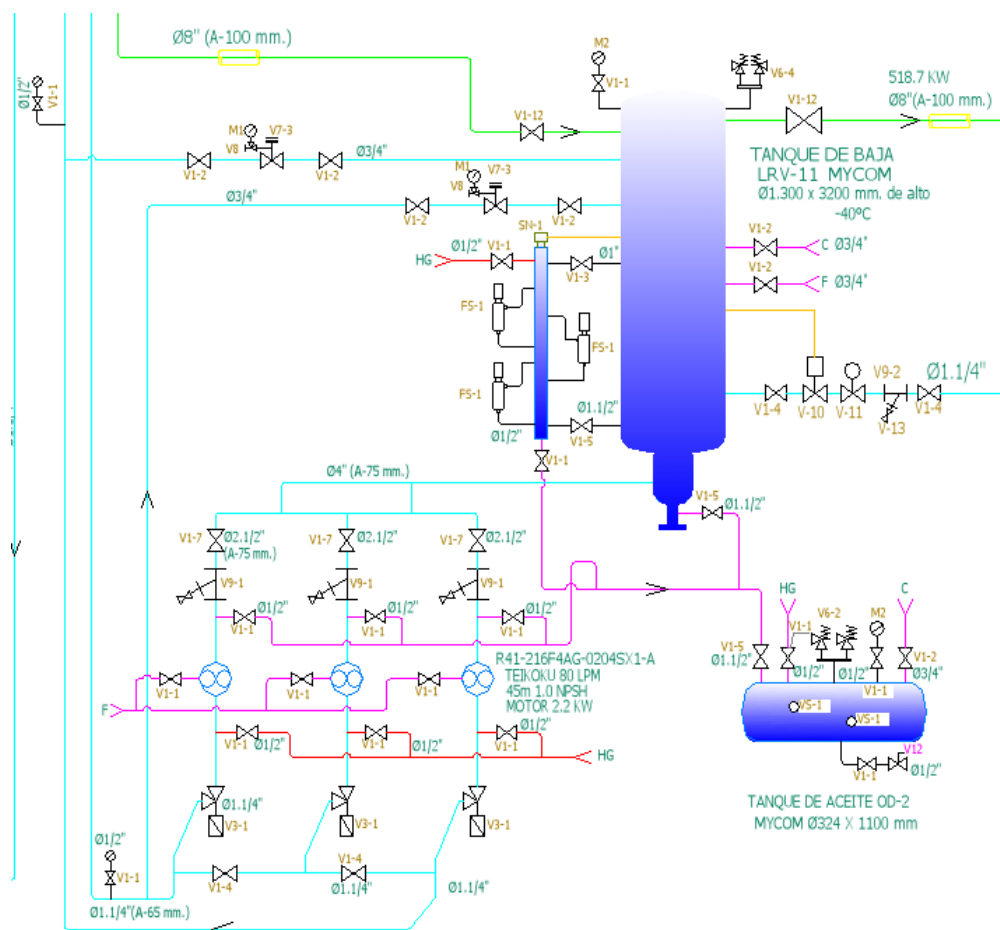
Ø8" (A-100 mm.)

Ø1/2"
V1-1

M2
V1-1

V6-4

518.7 KW
Ø8"(A-100 mm.)

V1-12
V1-12

M1
V8
V7-3
V1-2
V1-2
Ø3/4"

TANQUE DE BAJA
LRV-11 MYCOM
Ø1.300 x 3200 mm. de alto
-40ºC

M1
V8
V7-3
Ø3/4"
V1-2
V1-2

SN-1
HG
Ø1/2"
V1-1
Ø1"
V1-3

V1-2
C Ø3/4"
V1-2
F Ø3/4"

FS-1
FS-1
FS-1

V9-2
Ø1.1/4"
V1-4
V-10
V-11
V-13
V1-4

Ø1.1/2"
V1-5
Ø1/2"
V1-1

Ø4" (A-75 mm.)

V1-5
Ø1.1/2"

V1-7
Ø2.1/2"
(A-75 mm.)
V1-7
Ø2.1/2"
V1-7
Ø2.1/2"

V9-1
V9-1
V9-1

V1-1
Ø1/2"
Ø1/2"
V1-1
Ø1/2"
V1-1

HG
V6-2
M2
C
V1-5
Ø1.1/2"
V1-1
Ø1/2"
Ø1/2"
V1-1
V1-2
Ø3/4"

R41-216F4AG-0204SX1-A
TEIKOKU 80 LPM
45m 1.0 NPSH
MOTOR 2.2 KW

F
V1-1
V1-1
V1-1

VS-1
VS-1

V1-1
Ø1/2"
V1-1
Ø1/2"
V1-1
Ø1/2"
HG

V12
V1-1
Ø1/2"

Ø1.1/4"
V3-1
V3-1
V3-1

TANQUE DE ACEITE OD-2
MYCOM Ø324 X 1100 mm

Ø1/2"
V1-1
V1-4
V1-4
Ø1.1/4"
Ø1.1/4"
Ø1.1/4"(A-65 mm.)